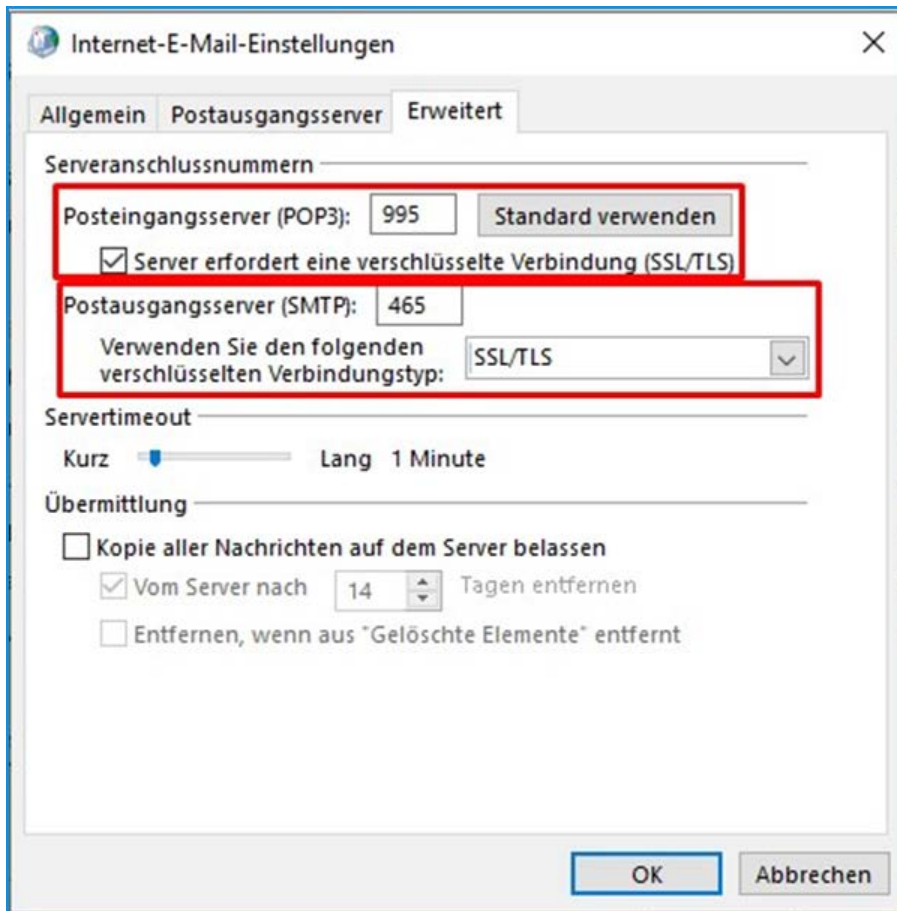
Internet-E-Mail-Einstellungen

×

Allgemein Postausgangsserver Erweitert

Serveranschlussnummern

Posteingangsserver (POP3): 995 Standard verwenden

☑ Server erfordert eine verschlüsselte Verbindung (SSL/TLS)

Postausgangsserver (SMTP): 465

Verwenden Sie den folgenden verschlüsselten Verbindungstyp: SSL/TLS

Servertimeout

Kurz Lang 1 Minute

Übermittlung

☐ Kopie aller Nachrichten auf dem Server belassen

☑ Vom Server nach 14 Tagen entfernen

☐ Entfernen, wenn aus "Gelöschte Elemente" entfernt

OK Abbrechen